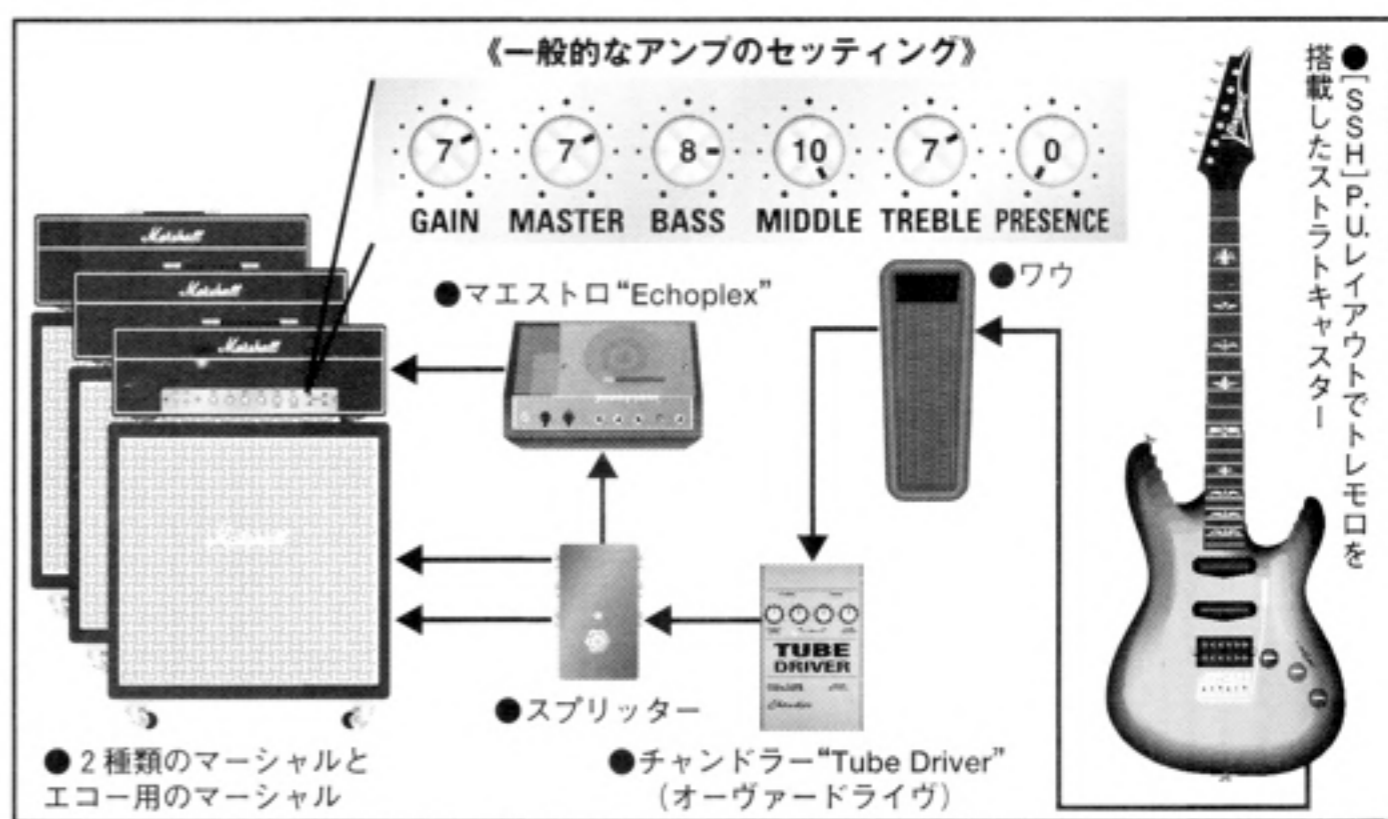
《一般的なアンプのセッティング》

7 GAIN
7 MASTER
8 BASS
10 MIDDLE
7 TREBLE
0 PRESENCE

●［SSH］P.U.レイアウトでトレモロを搭載したストラトキャスター

Marshall
Marshall
Marshall

●マエストロ“Echoplex”

●ワウ

●スプリッター

TUBE DRIVER

●２種類のマーシャルとエコー用のマーシャル

●チャンドラー“Tube Driver”（オーヴァードライヴ）